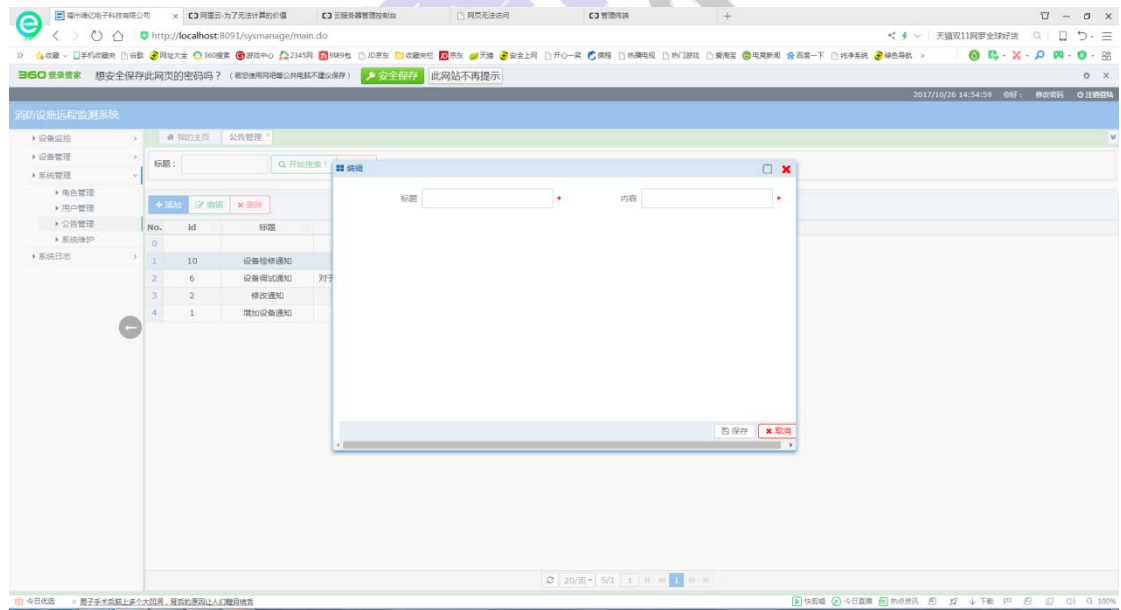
福州德亿电子科技有限公司 × 阿里云-为了无法计算的价值 云服务器管理控制台 网页无法访问 管理南湖 +

http://localhost:8091/sysmanage/main.do

天猫双11网罗全球好货

收藏 手机收藏夹 谷歌 网址大全 360搜索 游戏中心 2345网 9块9包 JD京东 收藏夹栏 京东 天猫 安全上网 开心一笑 携程 热播电视 热门游戏 爱淘宝 电竞新闻 百度一下 纯净系统 绿色导航 »

360登录管家 想安全保存此网页的密码吗？ 安全保存 此网站不再提示

2017/10/26 14:54:59 您好： 修改密码 注销登陆

消防设施远程监测系统

设备监控
设备管理
系统管理
角色管理
用户管理
公告管理
系统维护
系统日志

我的主页 公告管理 ×

标题： 开始搜索！

添加 编辑 删除

| No. | Id | 标题 |
|---|---|---|
| 0 | | |
| 1 | 10 | 设备检修通知 |
| 2 | 6 | 设备调试通知 |
| 3 | 2 | 修改通知 |
| 4 | 1 | 增加设备通知 |

对于

编辑

标题 * 内容 *

保存 取消

20/页 5/1 1

今日优选 男子手术前戴上多个大剪刀，背后的原因让人们瞠目结舌

快剪辑 今日直播 热点资讯 下载 100%